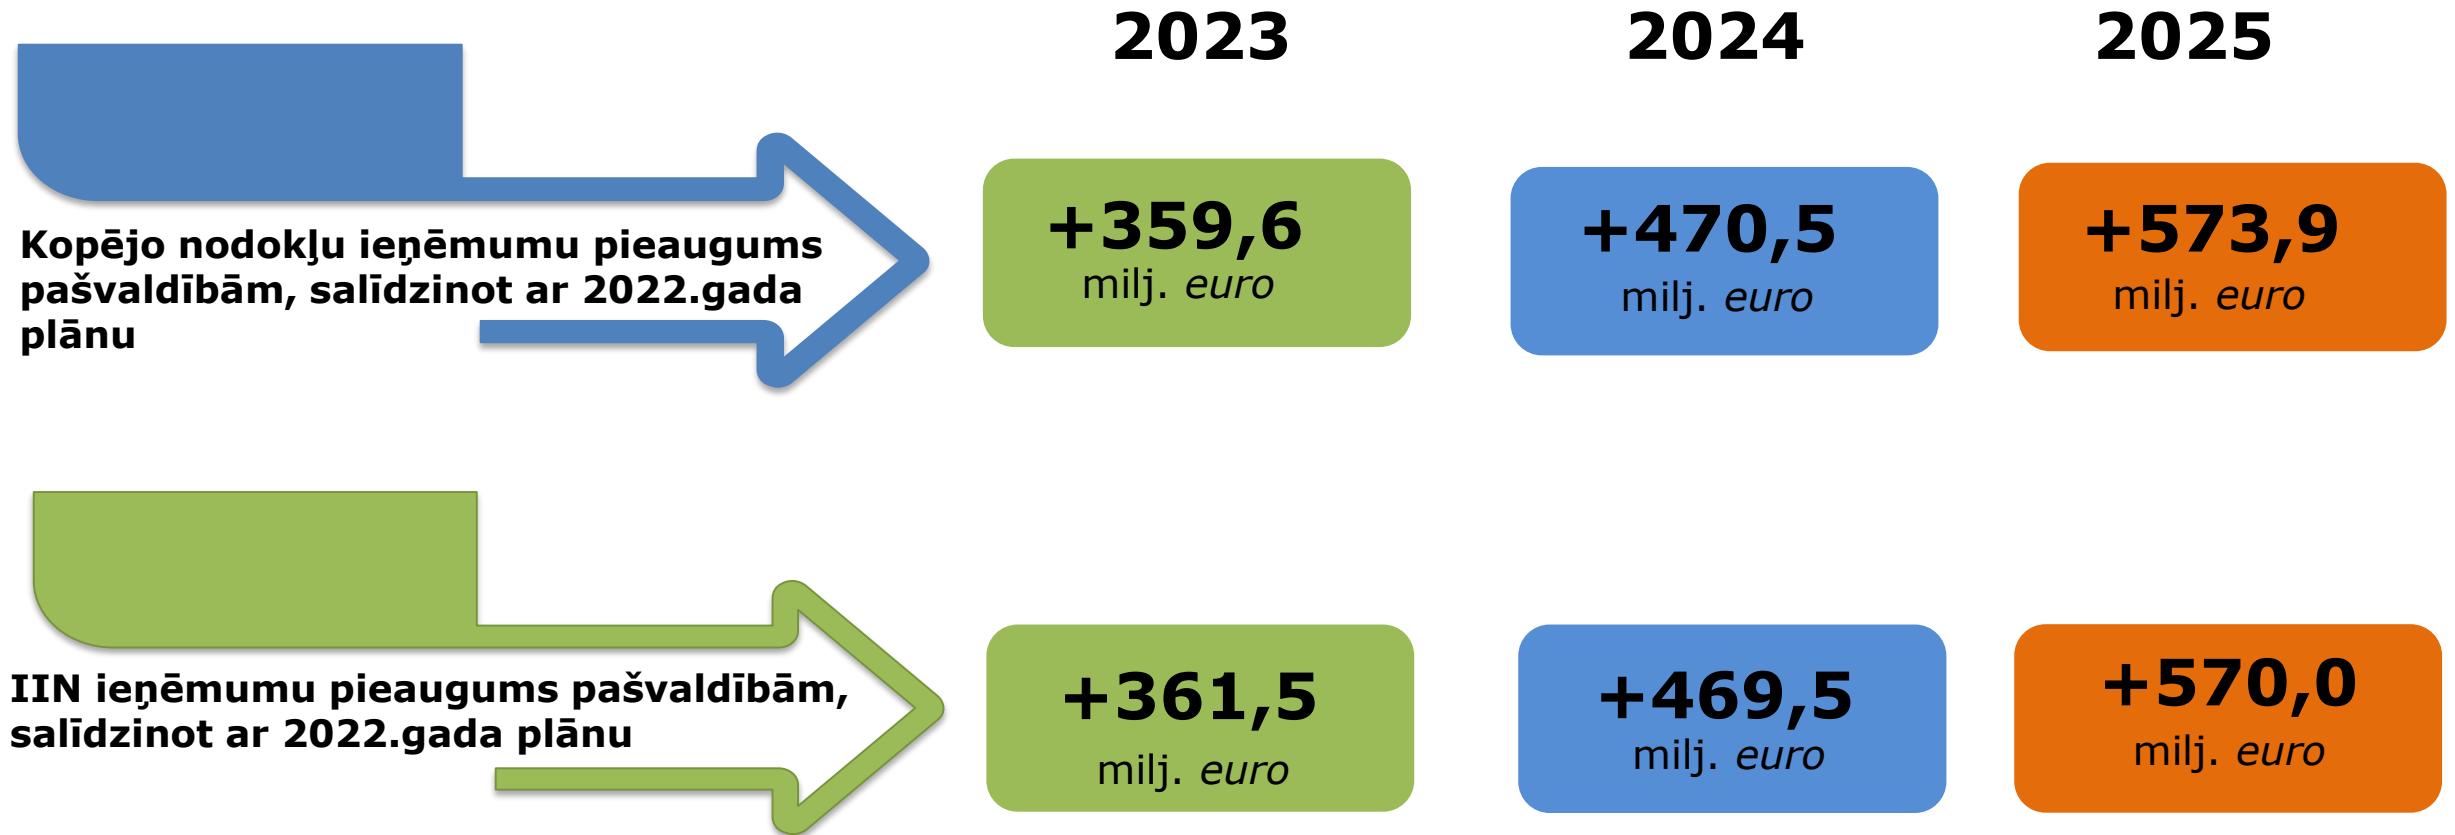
2023

2024

2025

Kopējo nodokļu ieņēmumu pieaugums pašvaldībām, salīdzinot ar 2022.gada plānu

+359,6
milj. euro

+470,5
milj. euro

+573,9
milj. euro

IIN ieņēmumu pieaugums pašvaldībām, salīdzinot ar 2022.gada plānu

+361,5
milj. euro

+469,5
milj. euro

+570,0
milj. euro